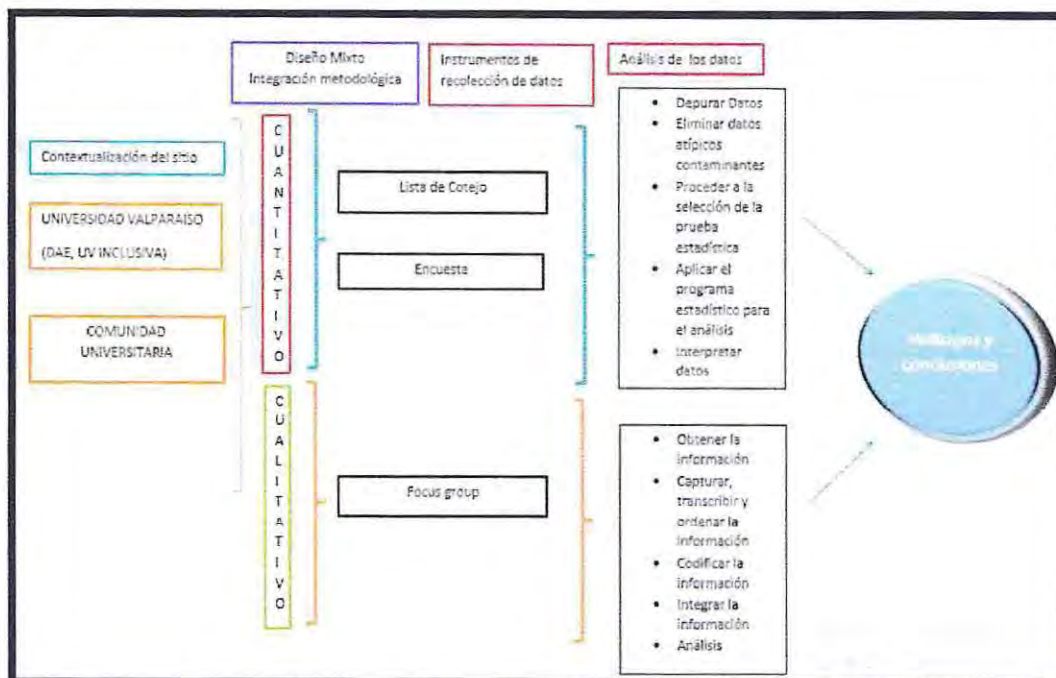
Diseño Mixto
Integración metodológica

Instrumentos de recolección de datos

Análisis de los datos

Contextualización del sitio

UNIVERSIDAD VALPARAISO

(DAE, UV INCLUSIVA)

COMUNIDAD UNIVERSITARIA

C U A N T I T A T I V O

Lista de Cotejo

Encuesta

- Depurar Datos
- Eliminar datos atípicos contaminantes
- Proceder a la selección de la prueba estadística
- Aplicar el programa estadístico para el análisis
- Interpretar datos

C U A L I T A T I V O

Focus group

- Obtener la información
- Capturar, transcribir y ordenar la información
- Codificar la información
- Integrar la información
- Análisis

Hallazgos y conclusiones